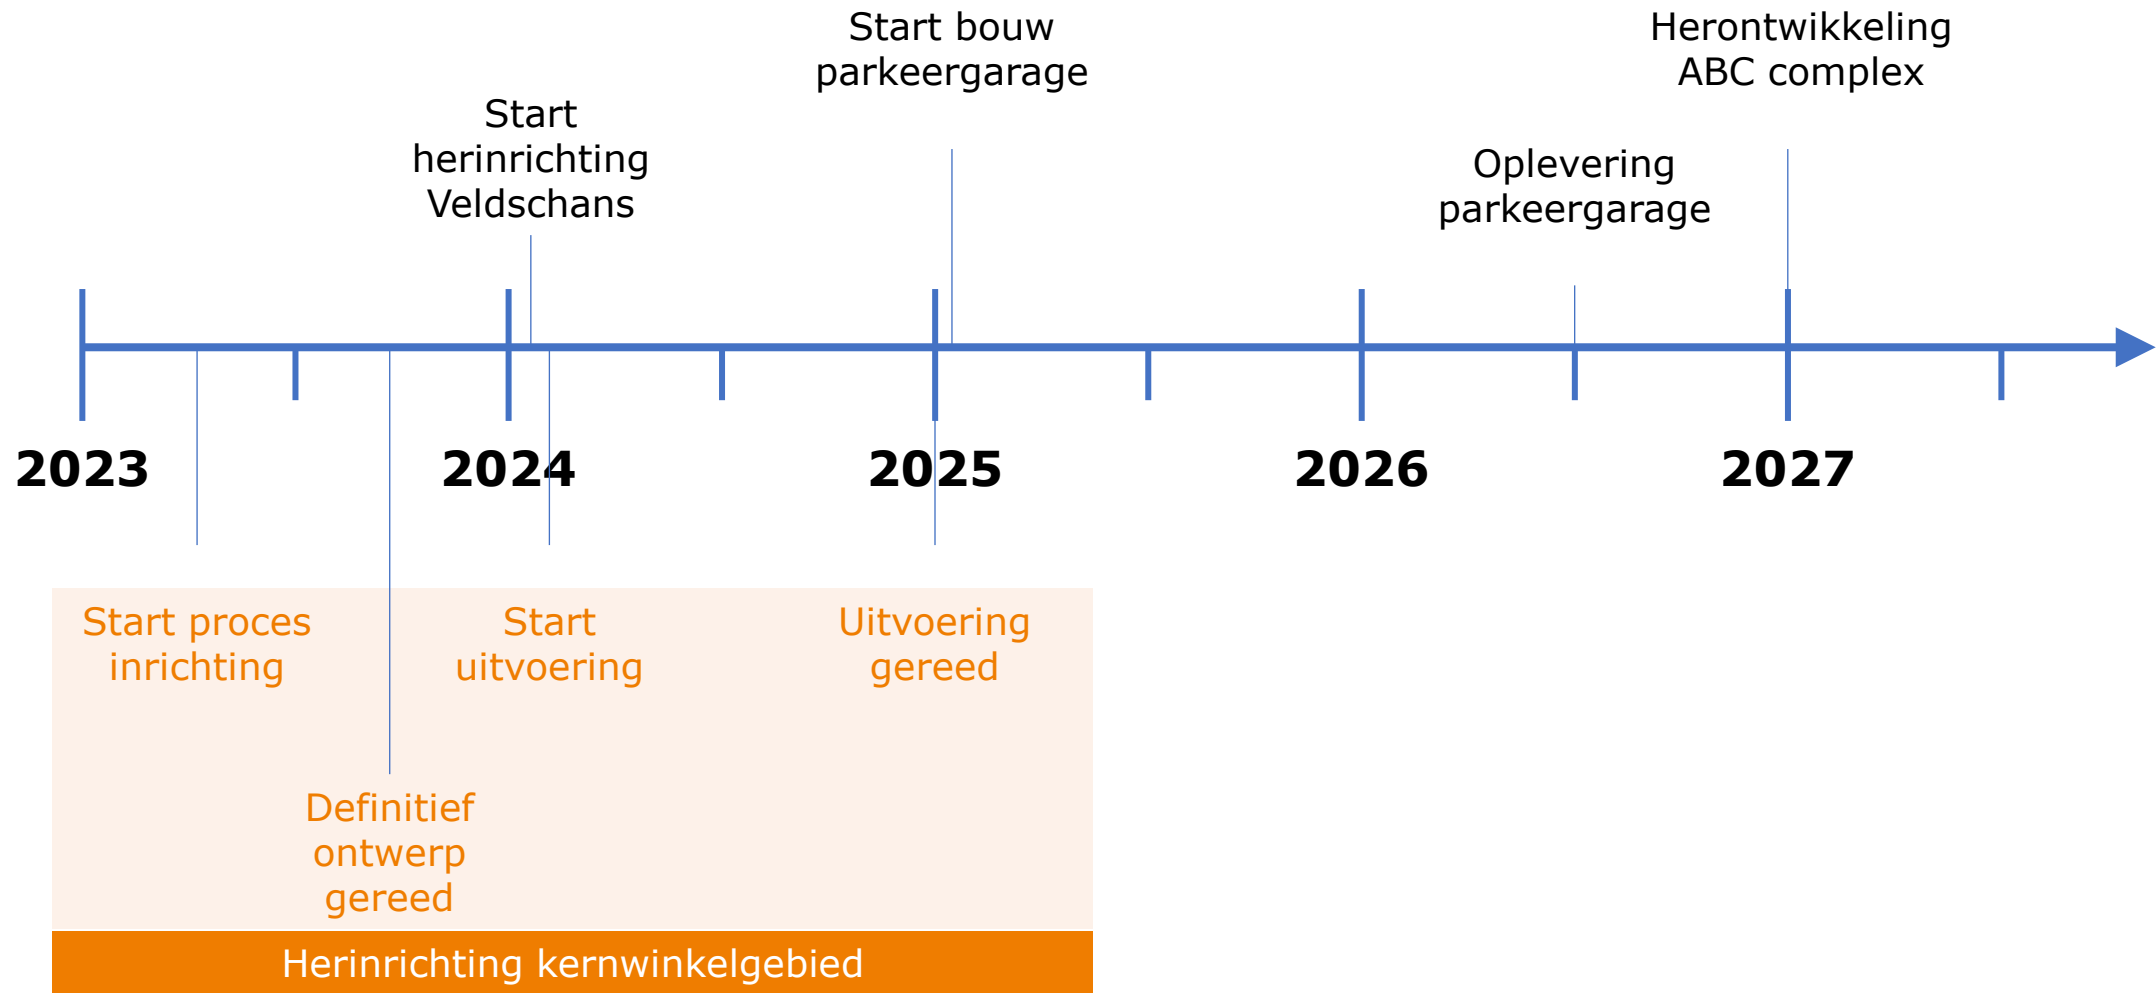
Start bouw parkeergarage

Herontwikkeling ABC complex

Start herinrichting Veldschans

Oplevering parkeergarage

2023

2024

2025

2026

2027

Start proces inrichting

Start uitvoering

Uitvoering gereed

Definitief ontwerp gereed

Herinrichting kernwinkelgebied